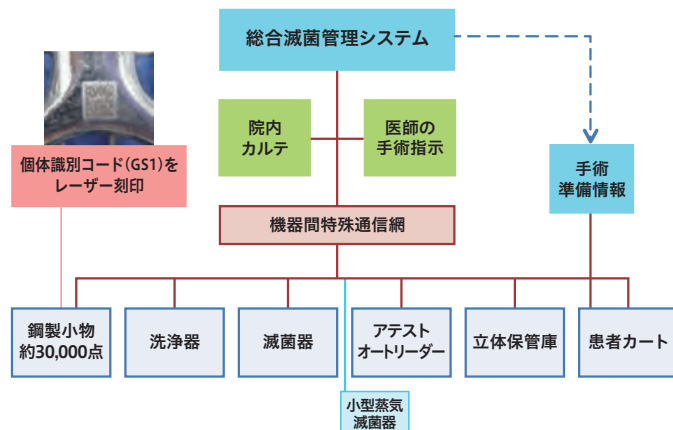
総合滅菌管理システム

院内
カルテ

医師の
手術指示

手術
準備情報

個体識別コード(GS1)を
レーザー刻印

機器間特殊通信網

鋼製小物
約30,000点

洗浄器

滅菌器

アテスト
オートリーダー

立体保管庫

患者カート

小型蒸気
滅菌器